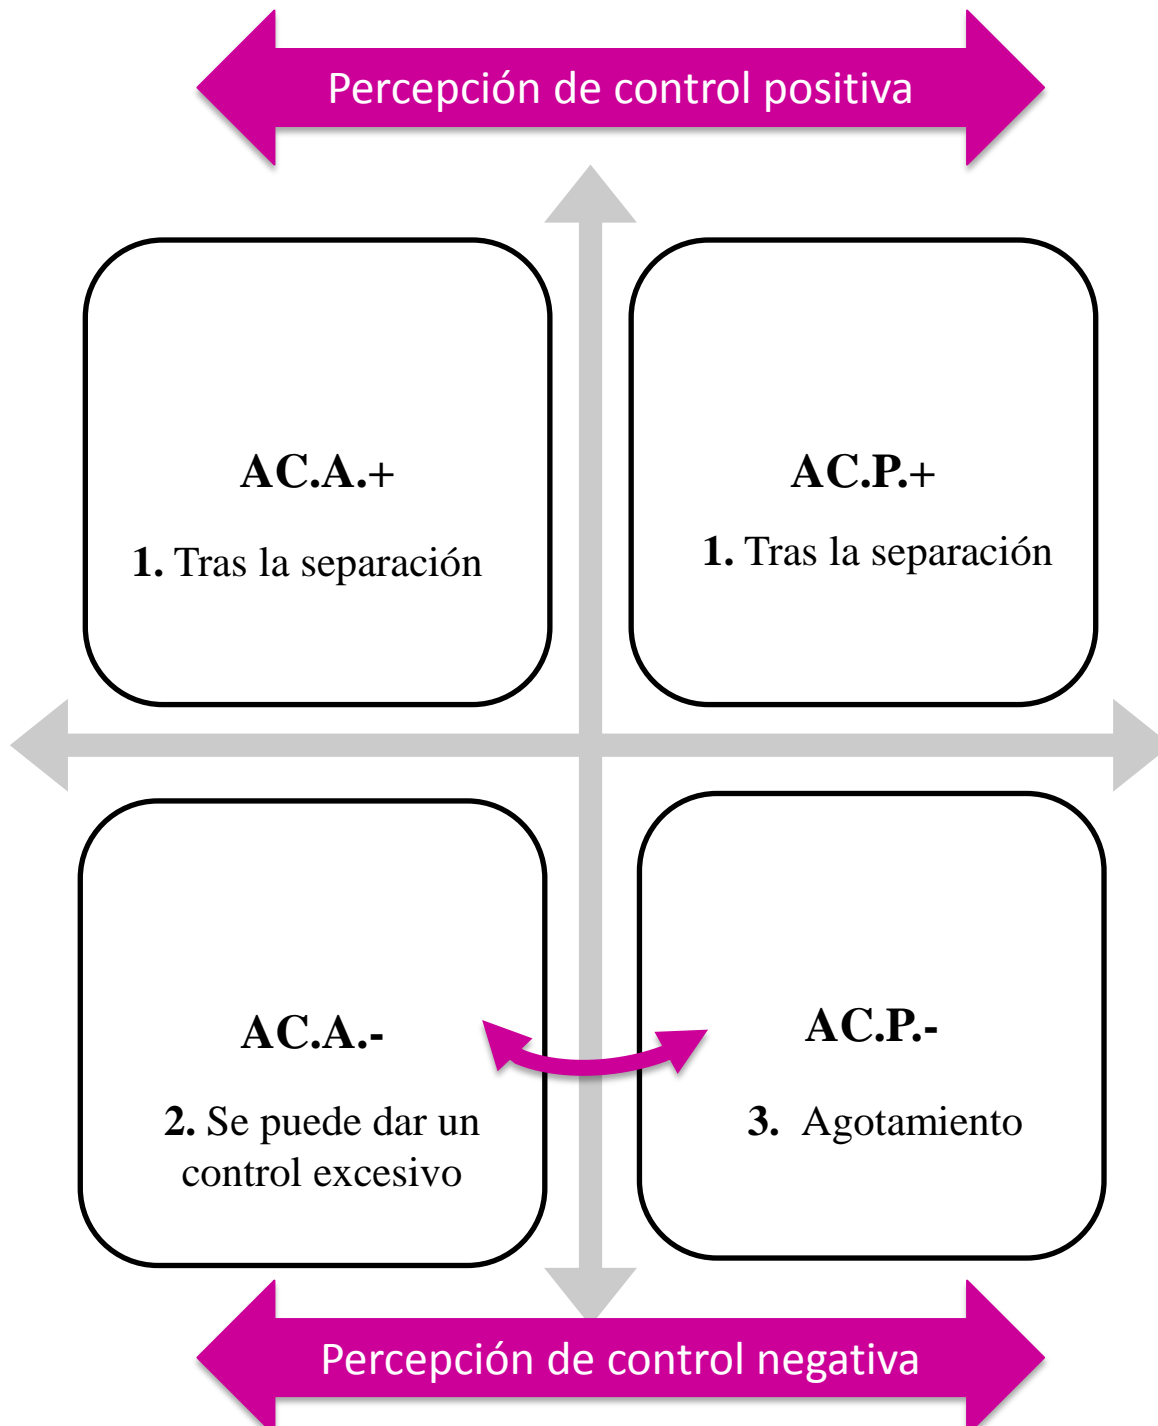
Percepción de control positiva

AC.A.+

**1.** Tras la separación

AC.P.+

**1.** Tras la separación

AC.A.-

**2.** Se puede dar un control excesivo

AC.P.-

**3.** Agotamiento

Percepción de control negativa